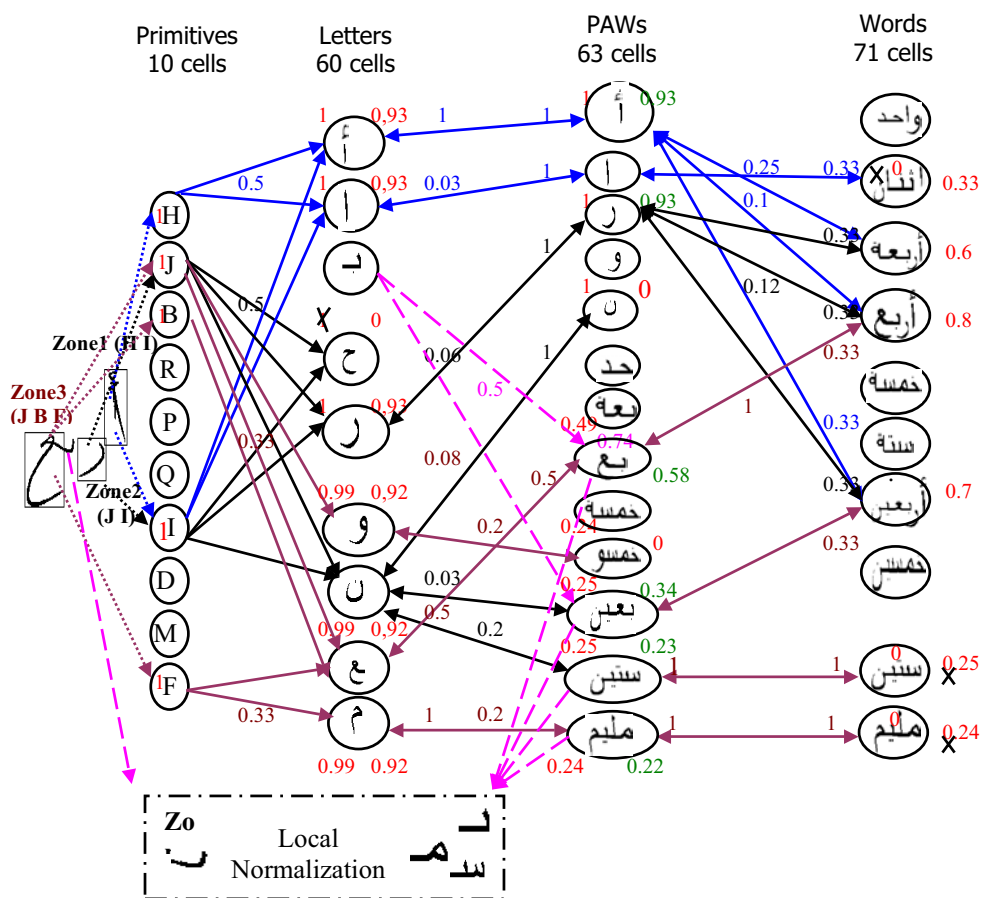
Primitives
10 cells

Letters
60 cells

PAWs
63 cells

Words
71 cells

H
J
B
R
P
Q
I
D
M
F

1
1
1
1

Zone1 (H I)
Zone3 (J B F)
Zone2 (J I)

أ
ا
ـبـ
ح
ر
و
ن
ع
م

1 0,93
1 0,93
0
1 0,93
0.99 0,92
0.99 0,92
0.99 0.92

0.5
0.5
0.33
0.33
0.06
0.08
0.5
0.2
0.03
0.5
0.2
1 0.2

1
1
0.03
1
1
1

أ
ا
ر
و
ن
حد
بعة
بع
خمسة
خمسو
بعين
ستين
مليم

1 0.93
1 0.93
1 0
0.49
0.74
0.58
0.24
0
0.25
0.34
0.25
0.23
0.24
0.22

0.25
0.1
0.12
0.33
0.33
0.33
0.33
0.33
0.33
0.33
1
1
1
1
1

واحد
اثنان 0 0.33
أربعة 0.6
أربع 0.8
خمسة
ستة
أربعين 0.7
خمسين
ستين 0 0.25
مليم 0 0.24

Zo
Local
Normalization